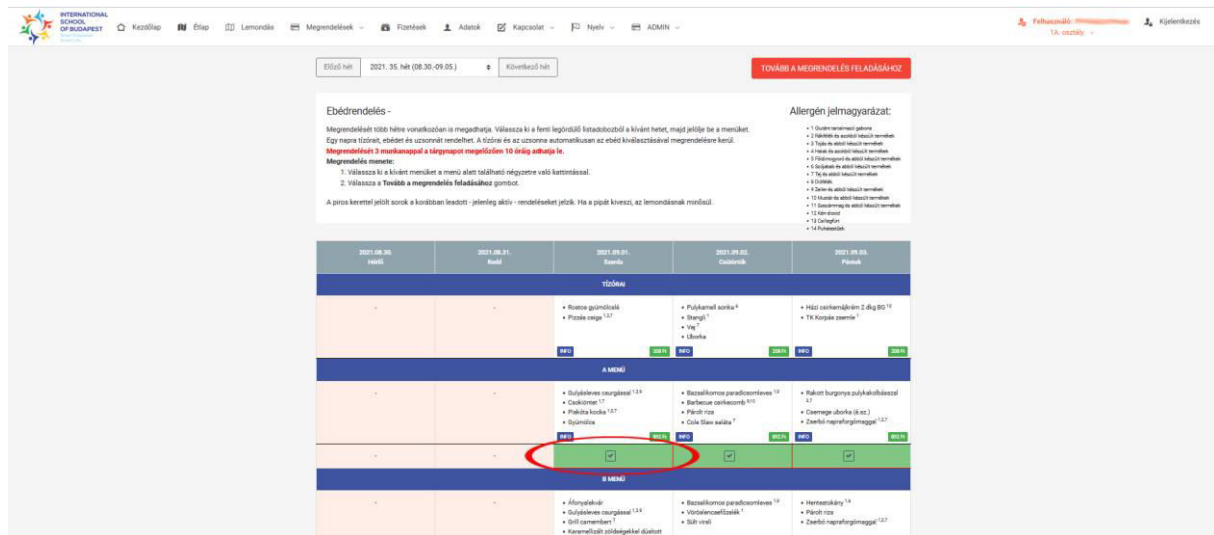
INTERNATIONAL SCHOOL OF BUDAPEST

Kezdőlap Étlap Lemondás Megrendelések Fizetések Adatok Kapcsolat Nyelv ADMIN

Felhasználó: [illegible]
7A. osztály
Kijelentkezés

Előző hét 2021. 35. hét (08.30.-09.05.) Következő hét

TOVÁBB A MEGRENDELÉS FELADÁSÁHOZ

Ebédrendelés -

Megrendelését több hétre vonatkozóan is megadhatja. Válassza ki a fenti legördülő listadobozból a kívánt hetet, majd jelölje be a menüket. Egy napra tízórait, ebédet és uzsonnát rendelhet. A tízórai és az uzsonna automatikusan az ebéd kiválasztásával megrendelésre kerül.
Megrendelését 3 munkanappal a tárgynapot megelőzően 10 óráig adhatja le.
Megrendelés menete:
1. Válassza ki a kívánt menüket a menü alatt található négyzetre való kattintással.
2. Válassza a Tovább a megrendelés feladásához gombot.

A piros kerettel jelölt sorok a korábban leadott - jelenleg aktív - rendeléseket jelzik. Ha a pipát kiveszi, az lemondásnak minősül.

Allergén jelmagyarázat:
• 1 Glutén tartalmú gabona
• 2 Rákfélék és azokból készült termékek
• 3 Tojás és abból készült termékek
• 4 Halak és azokból készült termékek
• 5 Földimogyoró és abból készült termékek
• 6 Szójabab és abból készült termékek
• 7 Tej és abból készült termékek
• 8 Diófélék
• 9 Zeller és abból készült termékek
• 10 Mustár és abból készült termékek
• 11 Szezámmag és abból készült termékek
• 12 Kén-dioxid
• 13 Csillagfürt
• 14 Puhatestűek

| 2021.08.30. Hétfő | 2021.08.31. Kedd | 2021.09.01. Szerda | 2021.09.02. Csütörtök | 2021.09.03. Péntek |
|---|---|---|---|---|
| TÍZÓRAI | | | | |
| - | - | • Rostos gyümölcslé • Pizzás csiga $^{1,3,7}$ INFO 208 Ft | • Pulykamell sonka $^{6}$ • Stangli $^{1}$ • Vaj $^{7}$ • Uborka INFO 208 Ft | • Házi csirkemájkrém 2 dkg BG $^{12}$ • TK Korpás zsemle $^{1}$ INFO 208 Ft |
| A MENÜ | | | | |
| - | - | • Gulyásleves csurgással $^{1,3,9}$ • Csokitorner $^{1,7}$ • Piskóta kocka $^{1,3,7}$ • Gyümölcs INFO 892 Ft | • Bazsalikomos paradicsomleves $^{1,9}$ • Barbecue csirkecomb $^{9,10}$ • Párolt rizs • Cole Slaw saláta $^{7}$ INFO 892 Ft | • Rakott burgonya pulykakolbásszal $^{3,7}$ • Csemege uborka (á.sz.) • Zserbó napraforgómaggal $^{1,3,7}$ INFO 892 Ft |
| - | - | ✓ | ✓ | ✓ |
| B MENÜ | | | | |
| - | - | • Áfonyalekvár • Gulyásleves csurgással $^{1,3,9}$ • Grill camembert $^{1}$ • Karamellizált zöldségekkel dúsított | • Bazsalikomos paradicsomleves $^{1,9}$ • Vöröslencsefasírozott $^{1}$ • Sült virsli | • Hentestokány $^{1,9}$ • Párolt rizs • Zserbó napraforgómaggal $^{1,3,7}$ |